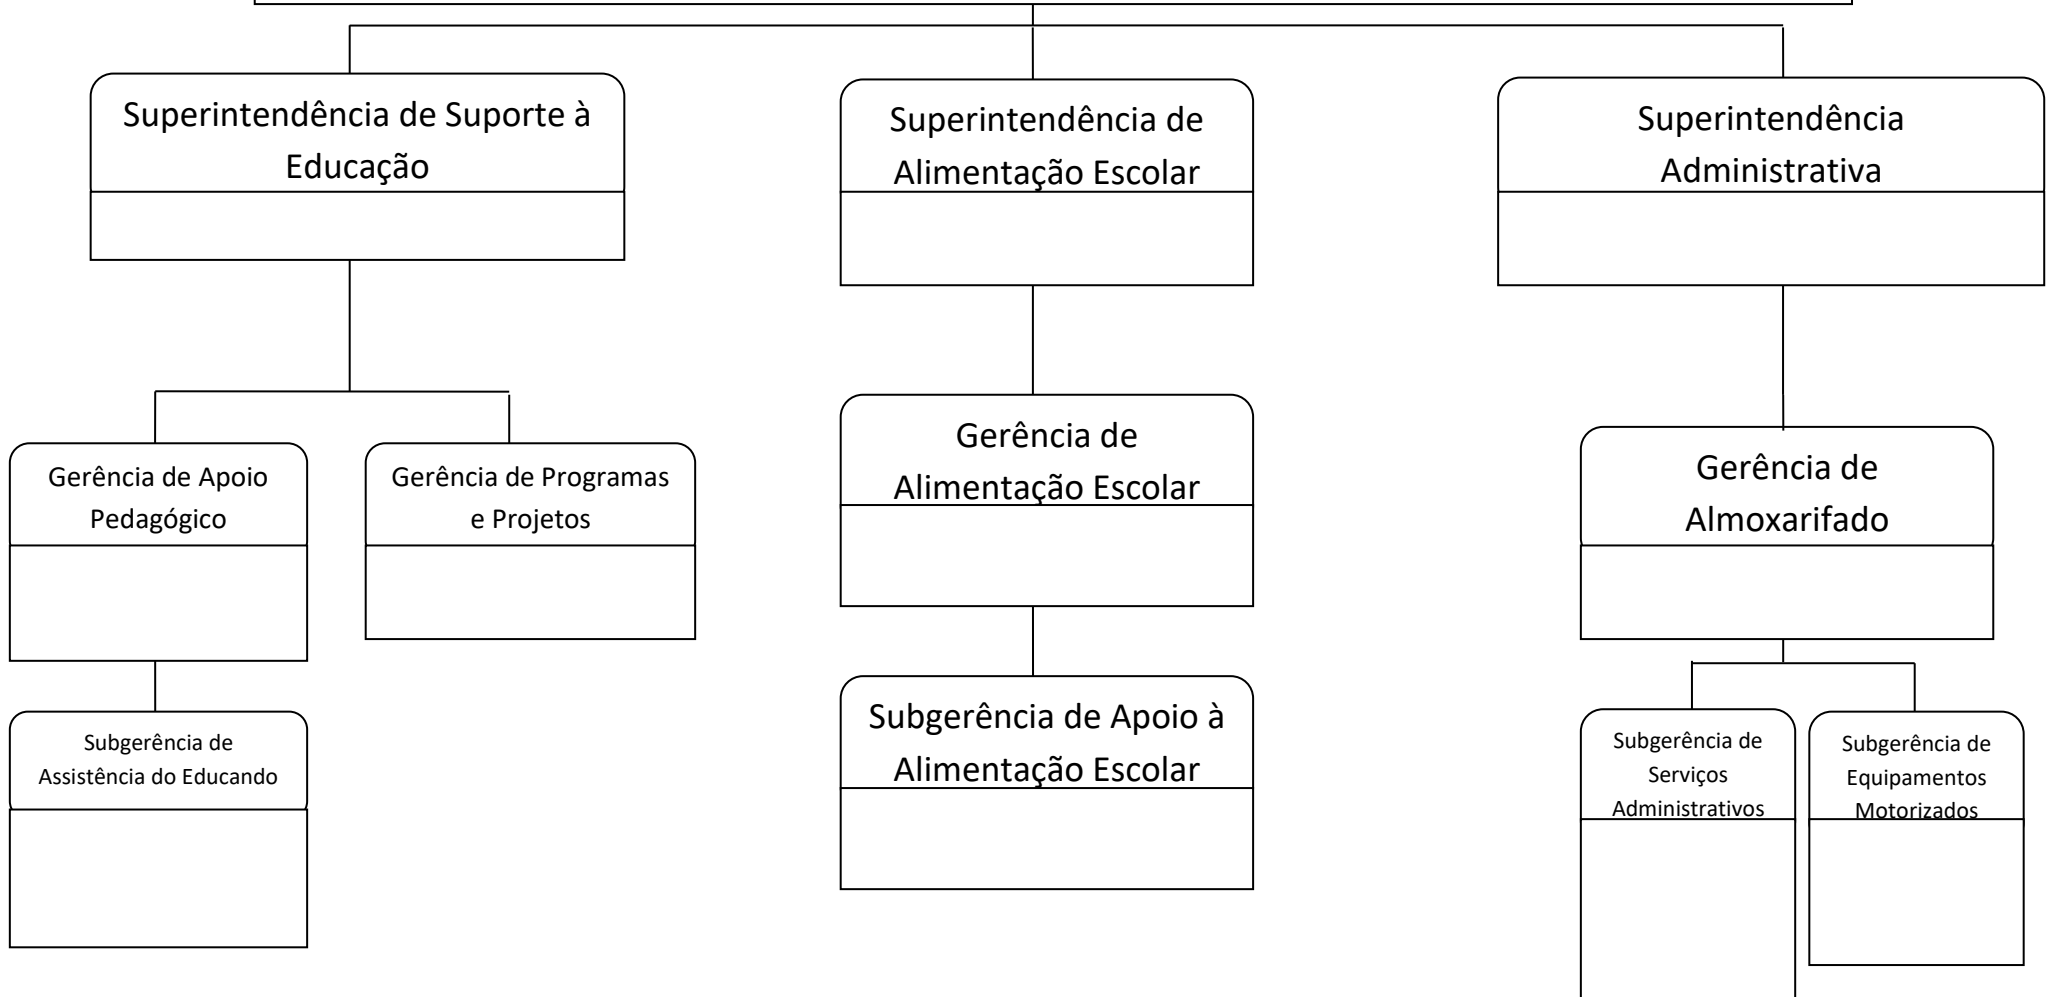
Superintendência de Suporte à Educação

Superintendência de Alimentação Escolar

Superintendência Administrativa

Gerência de Apoio Pedagógico

Gerência de Programas e Projetos

Subgerência de Assistência do Educando

Gerência de Alimentação Escolar

Subgerência de Apoio à Alimentação Escolar

Gerência de Almoxarifado

Subgerência de Serviços Administrativos

Subgerência de Equipamentos Motorizados